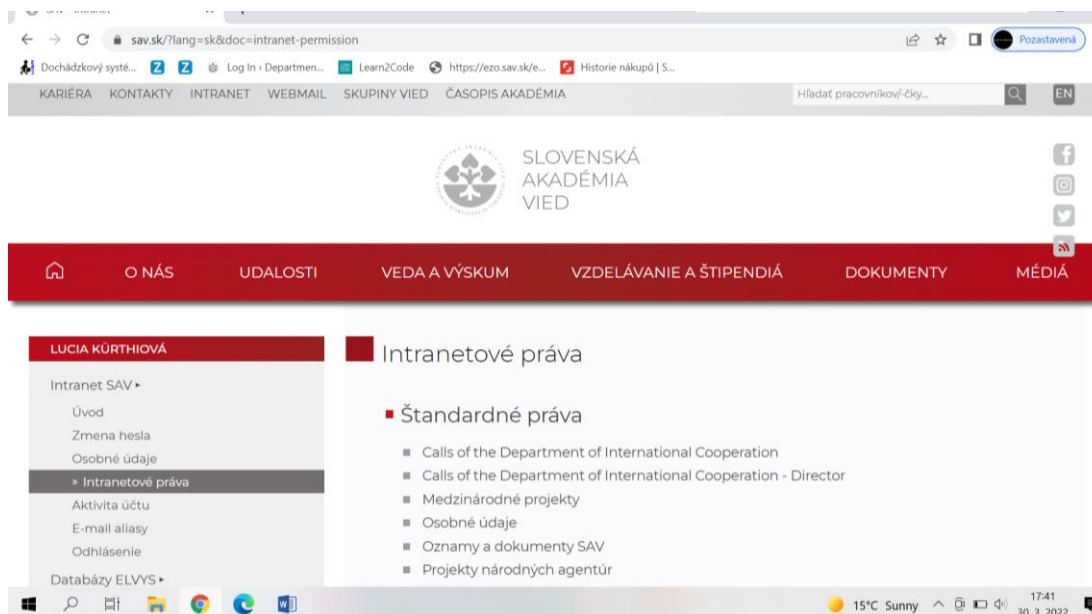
sav.sk/?lang=sk&doc=intranet-permission

Pozastavená

Dochádzkový systé... Log In ‹ Departmen... Learn2Code https://ezo.sav.sk/e... Historie nákupů | S...

KARIÉRA KONTAKTY INTRANET WEBMAIL SKUPINY VIED ČASOPIS AKADÉMIA

Hľadať pracovníkov/-čky...

EN

SLOVENSKÁ AKADÉMIA VIED

O NÁS UDALOSTI VEDA A VÝSKUM VZDELÁVANIE A ŠTIPENDIÁ DOKUMENTY MÉDIÁ

LUCIA KÜRTHIOVÁ

Intranet SAV ▸
Úvod
Zmena hesla
Osobné údaje
» Intranetové práva
Aktivita účtu
E-mail aliasy
Odhlásenie
Databázy ELVYS ▸

Intranetové práva

Štandardné práva

Calls of the Department of International Cooperation
Calls of the Department of International Cooperation - Director
Medzinárodné projekty
Osobné údaje
Oznamy a dokumenty SAV
Projekty národných agentúr

15°C Sunny 17:41 30. 3. 2022